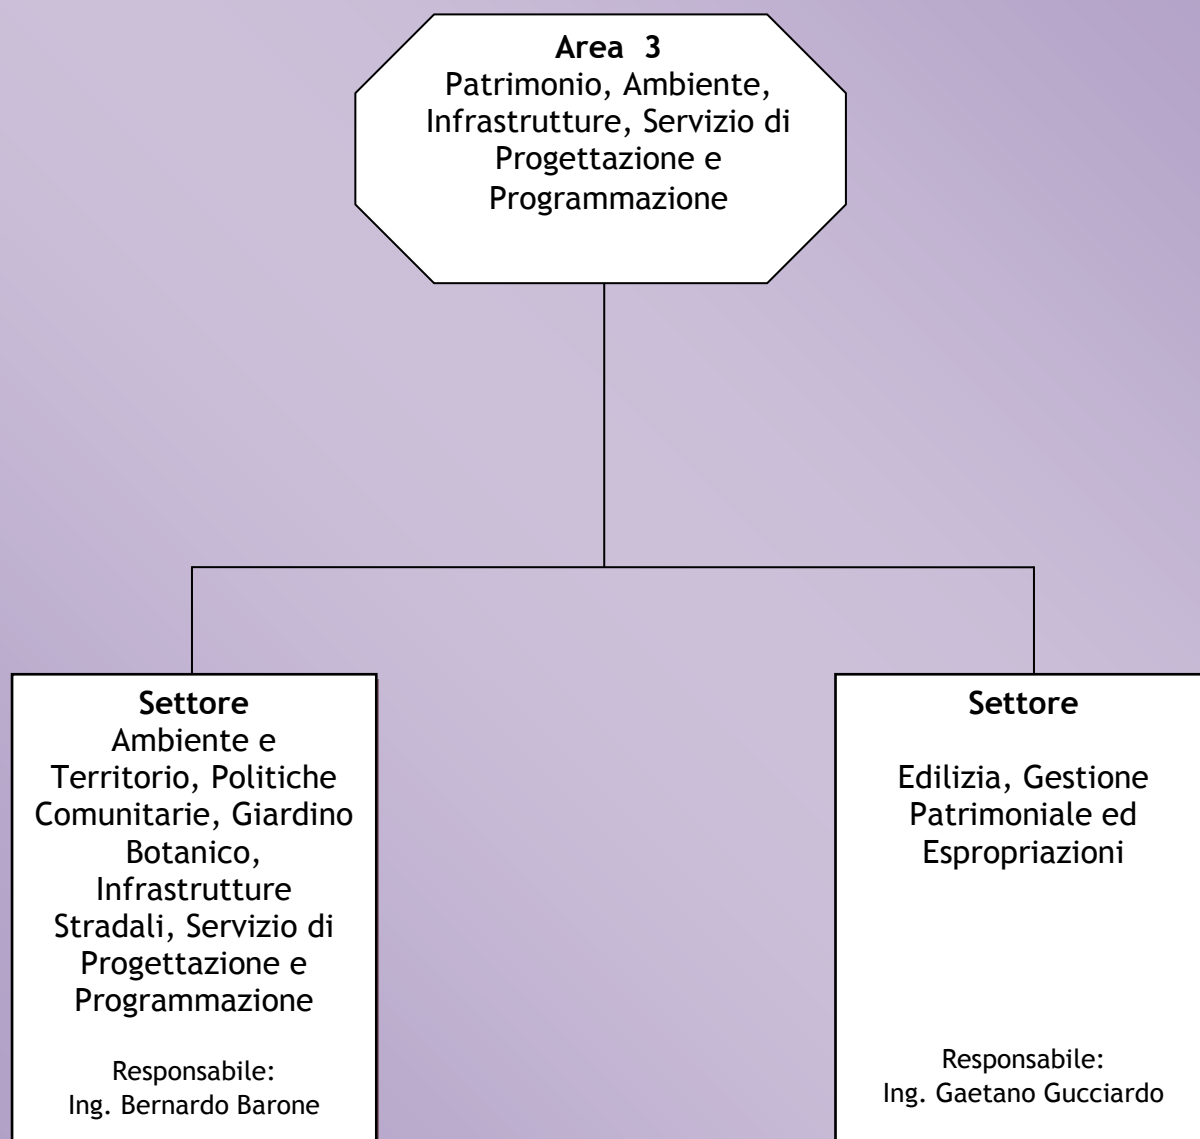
**Area 3**
Patrimonio, Ambiente, Infrastrutture, Servizio di Progettazione e Programmazione

**Settore**
Ambiente e Territorio, Politiche Comunitarie, Giardino Botanico, Infrastrutture Stradali, Servizio di Progettazione e Programmazione

Responsabile:
Ing. Bernardo Barone

**Settore**

Edilizia, Gestione Patrimoniale ed Espropriazioni

Responsabile:
Ing. Gaetano Gucciardo